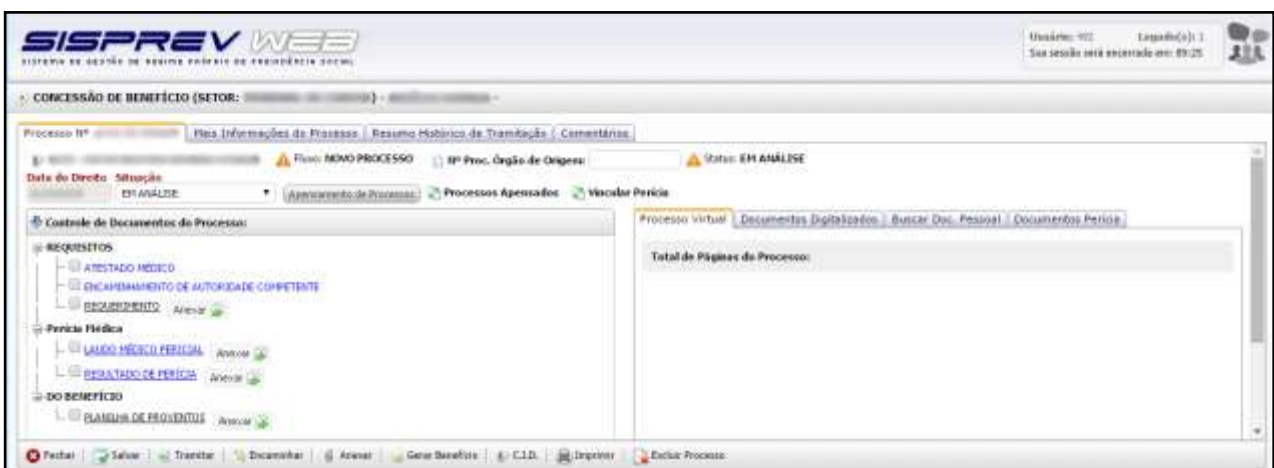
SISPREV WEB
SISTEMA DE GESTÃO DE REGIME PRÓPRIO DE PREVIDÊNCIA SOCIAL

Usuário: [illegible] Logado(s): 1
Sua sessão será encerrada em: 89:25

CONCESSÃO DE BENEFÍCIO (SETOR: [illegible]) - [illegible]

Processo Nº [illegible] | Mais Informações do Processo | Resumo Histórico de Tramitação | Comentários

Fluxo: NOVO PROCESSO | Nº Proc. Órgão de Origem: | Status: EM ANÁLISE

Data do Direito | Situação
EM ANÁLISE | Apensamento de Processos | Processos Apensados | Vincular Perícia

Controle de Documentos do Processo:

REQUISITOS
ATESTADO MÉDICO
ENCAMINHAMENTO DE AUTORIDADE COMPETENTE
REQUERIMENTO Anexar

Perícia Médica
LAUDO MÉDICO PERICIAL Anexar
RESULTADO DE PERÍCIA Anexar

DO BENEFÍCIO
PLANILHA DE PROVENTOS Anexar

Processo Virtual | Documentos Digitalizados | Buscar Doc. Pessoal | Documentos Perícia

Total de Páginas do Processo:

Fechar | Salvar | Tramitar | Encaminhar | Anexar | Gerar Benefício | C.I.D. | Imprimir | Excluir Processo